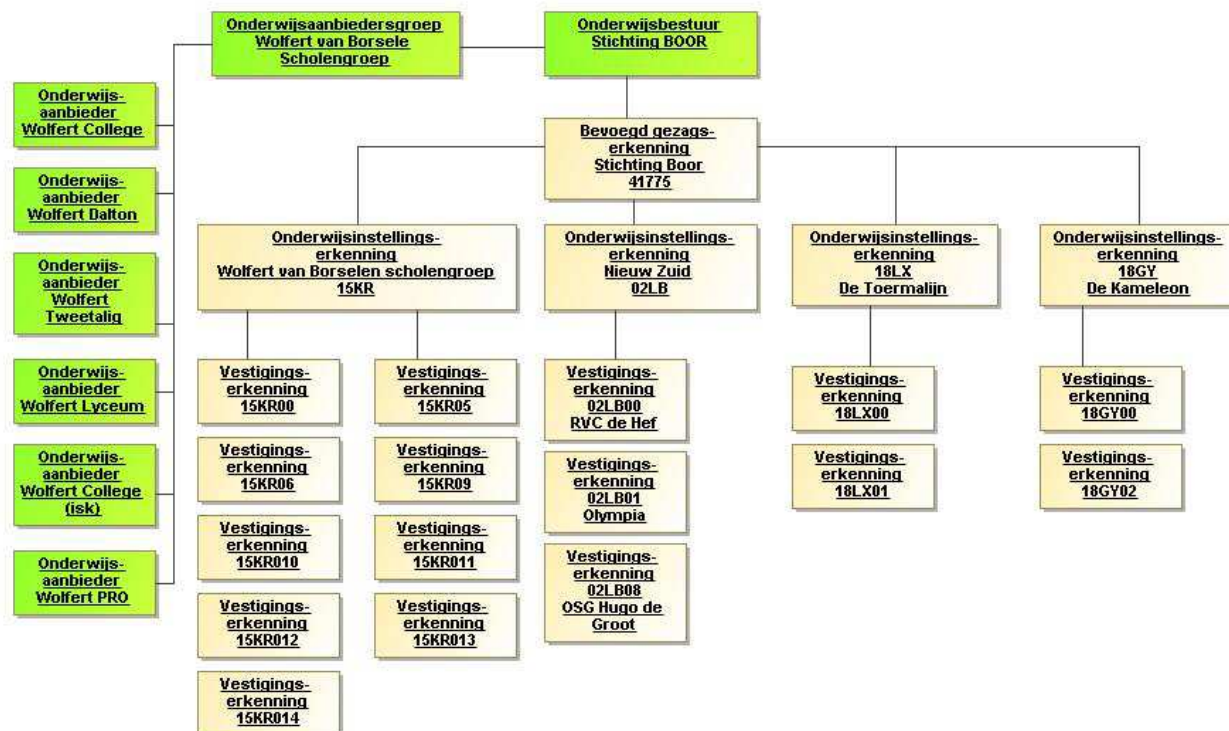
Onderwijsaanbiedersgroep Wolfert van Borsele Scholengroep

Onderwijsbestuur Stichting BOOR

Onderwijsaanbieder Wolfert College

Onderwijsaanbieder Wolfert Dalton

Onderwijsaanbieder Wolfert Tweetalig

Onderwijsaanbieder Wolfert Lyceum

Onderwijsaanbieder Wolfert College (isk)

Onderwijsaanbieder Wolfert PRO

Bevoegd gezagserkenning Stichting Boor 41775

Onderwijsinstellingserkenning Wolfert van Borselen scholengroep 15KR

Onderwijsinstellingserkenning Nieuw Zuid 02LB

Onderwijsinstellingserkenning 18LX De Toermalijn

Onderwijsinstellingserkenning 18GY De Kameleon

Vestigingserkenning 15KR00

Vestigingserkenning 15KR05

Vestigingserkenning 15KR06

Vestigingserkenning 15KR09

Vestigingserkenning 15KR010

Vestigingserkenning 15KR011

Vestigingserkenning 15KR012

Vestigingserkenning 15KR013

Vestigingserkenning 15KR014

Vestigingserkenning 02LB00 RVC de Hef

Vestigingserkenning 02LB01 Olympia

Vestigingserkenning 02LB08 OSG Hugo de Groot

Vestigingserkenning 18LX00

Vestigingserkenning 18LX01

Vestigingserkenning 18GY00

Vestigingserkenning 18GY02